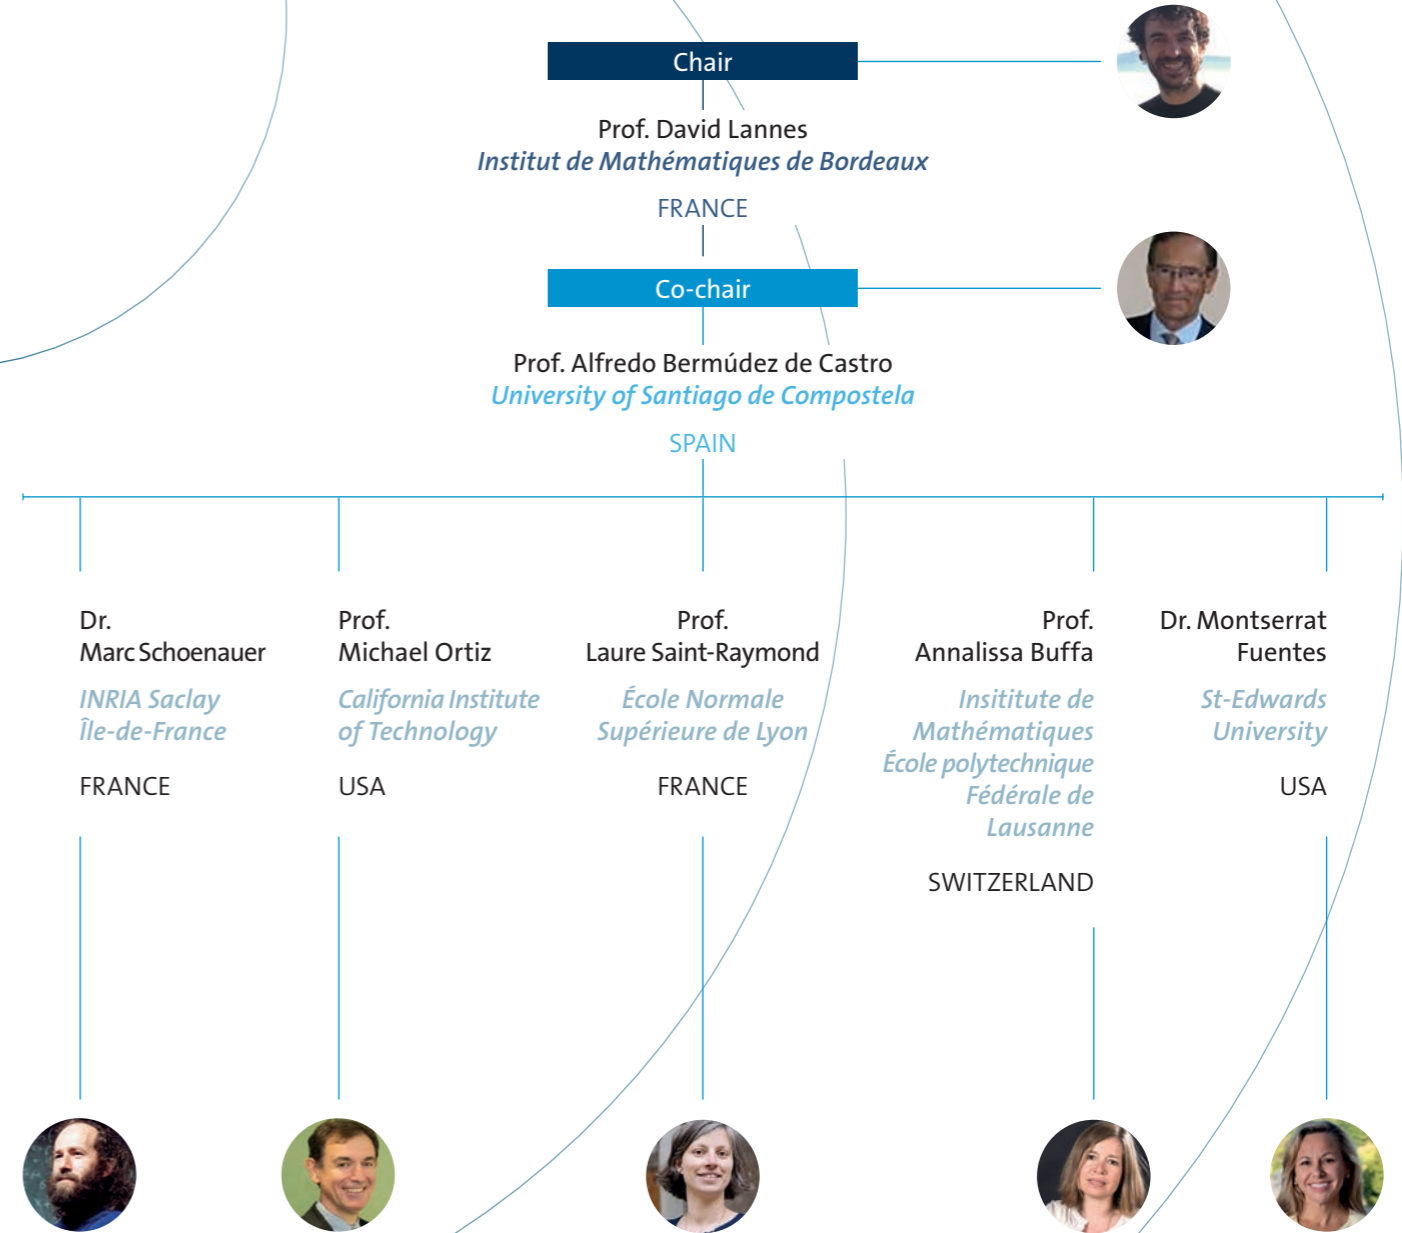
Chair

Prof. David Lannes
Institut de Mathématiques de Bordeaux

FRANCE

Co-chair

Prof. Alfredo Bermúdez de Castro
University of Santiago de Compostela

SPAIN

Dr.
Marc Schoenauer

INRIA Saclay
Île-de-France

FRANCE

Prof.
Michael Ortiz

California Institute of Technology

USA

Prof.
Laure Saint-Raymond

École Normale Supérieure de Lyon

FRANCE

Prof.
Annalissa Buffa

Insititute de Mathématiques École polytechnique Fédérale de Lausanne

SWITZERLAND

Dr. Montserrat Fuentes

St-Edwards University

USA